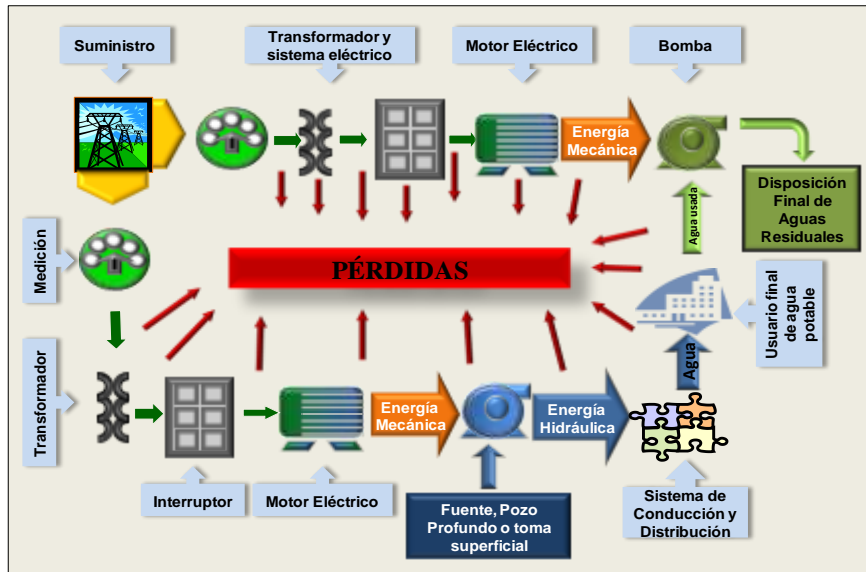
Suministro

Transformador y sistema eléctrico

Motor Eléctrico

Bomba

Energía Mecánica

Disposición Final de Aguas Residuales

Agua usada

Medición

PÉRDIDAS

Usuario final de agua potable

Agua

Transformador

Energía Mecánica

Energía Hidráulica

Interruptor

Motor Eléctrico

Fuente, Pozo Profundo o toma superficial

Sistema de Conducción y Distribución